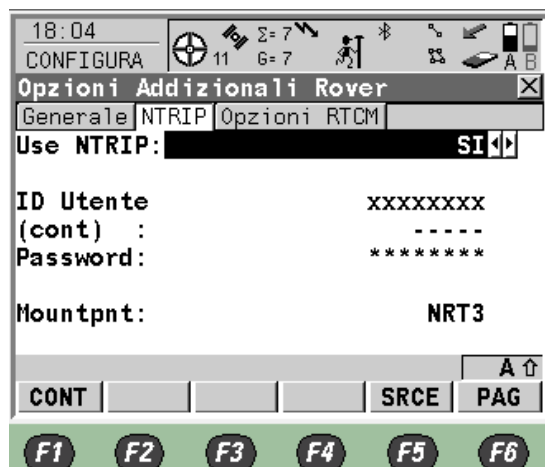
18:04
CONFIGURA
11
Σ= 7
G= 7
A B

Opzioni Addizionali Rover
Generale | NTRIP | Opzioni RTCM

Use NTRIP: SI

ID Utente xxxxxxxx
(cont) : -----
Password: ********

Mountpnt: NRT3

A ⇧

CONT | | | | SRCE | PAG

F1 F2 F3 F4 F5 F6